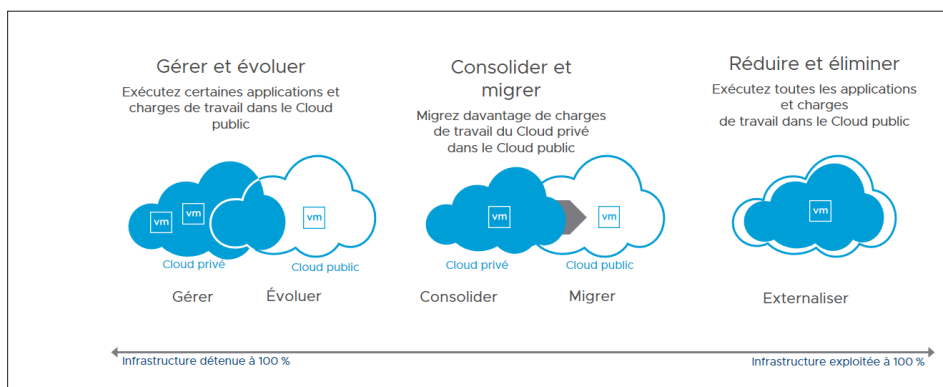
Gérer et évoluer

Exécutez certaines applications et charges de travail dans le Cloud public

vm

vm

vm

Cloud privé

Cloud public

Gérer

Évoluer

Consolider et migrer

Migrez davantage de charges de travail du Cloud privé dans le Cloud public

vm

vm

Cloud privé

Cloud public

Consolider

Migrer

Réduire et éliminer

Exécutez toutes les applications et charges de travail dans le Cloud public

vm

Externaliser

Infrastructure détenue à 100 %

Infrastructure exploitée à 100 %